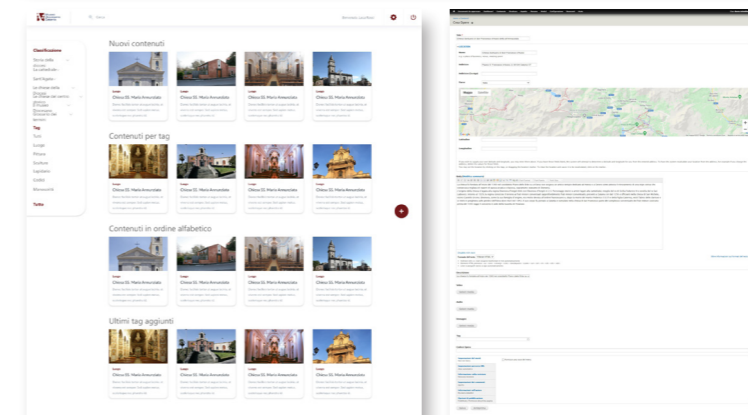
Nuovi contenuti

Contenuti per tag

Contenuti in ordine alfabetico

Ultimi tag aggiunti

Classificazione

Tag

Tutto

Luoghi

Chiesa SS. Maria Annunziata

Chiesa SS. Maria Annunziata

Chiesa SS. Maria Annunziata

Chiesa SS. Maria Annunziata

Chiesa SS. Maria Annunziata

Chiesa SS. Maria Annunziata

Chiesa SS. Maria Annunziata

Chiesa SS. Maria Annunziata

Chiesa SS. Maria Annunziata

Chiesa SS. Maria Annunziata

Chiesa SS. Maria Annunziata

Chiesa SS. Maria Annunziata

Chiesa SS. Maria Annunziata

Chiesa SS. Maria Annunziata

Chiesa SS. Maria Annunziata

Chiesa SS. Maria Annunziata

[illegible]